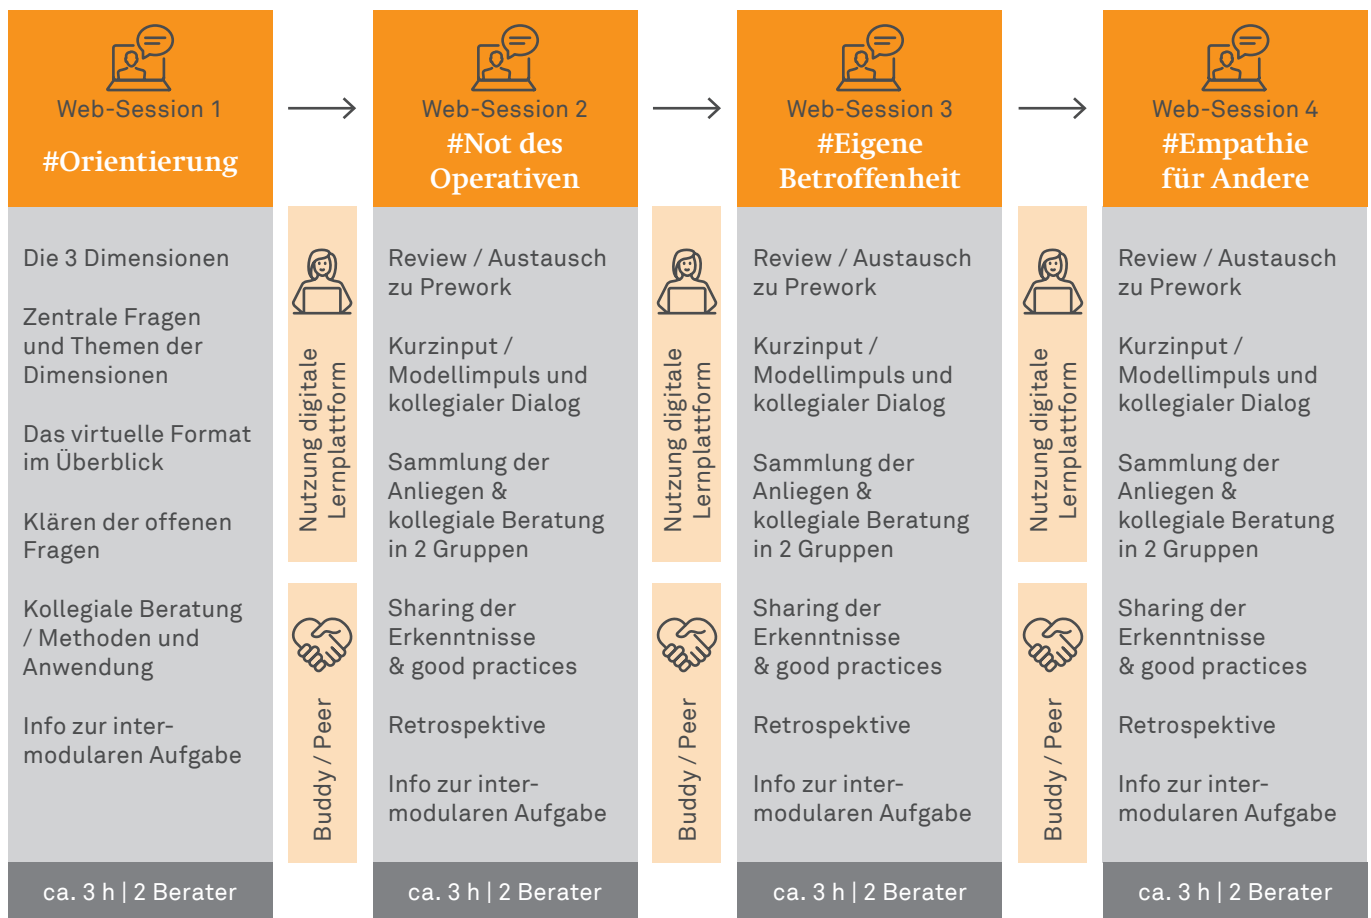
Web-Session 1
#Orientierung

Die 3 Dimensionen

Zentrale Fragen und Themen der Dimensionen

Das virtuelle Format im Überblick

Klären der offenen Fragen

Kollegiale Beratung / Methoden und Anwendung

Info zur intermodularen Aufgabe

ca. 3 h | 2 Berater

Nutzung digitale Lernplattform

Buddy / Peer

Web-Session 2
#Not des Operativen

Review / Austausch zu Prework

Kurzinput / Modellimpuls und kollegialer Dialog

Sammlung der Anliegen & kollegiale Beratung in 2 Gruppen

Sharing der Erkenntnisse & good practices

Retrospektive

Info zur intermodularen Aufgabe

ca. 3 h | 2 Berater

Nutzung digitale Lernplattform

Buddy / Peer

Web-Session 3
#Eigene Betroffenheit

Review / Austausch zu Prework

Kurzinput / Modellimpuls und kollegialer Dialog

Sammlung der Anliegen & kollegiale Beratung in 2 Gruppen

Sharing der Erkenntnisse & good practices

Retrospektive

Info zur intermodularen Aufgabe

ca. 3 h | 2 Berater

Nutzung digitale Lernplattform

Buddy / Peer

Web-Session 4
#Empathie für Andere

Review / Austausch zu Prework

Kurzinput / Modellimpuls und kollegialer Dialog

Sammlung der Anliegen & kollegiale Beratung in 2 Gruppen

Sharing der Erkenntnisse & good practices

Retrospektive

Info zur intermodularen Aufgabe

ca. 3 h | 2 Berater